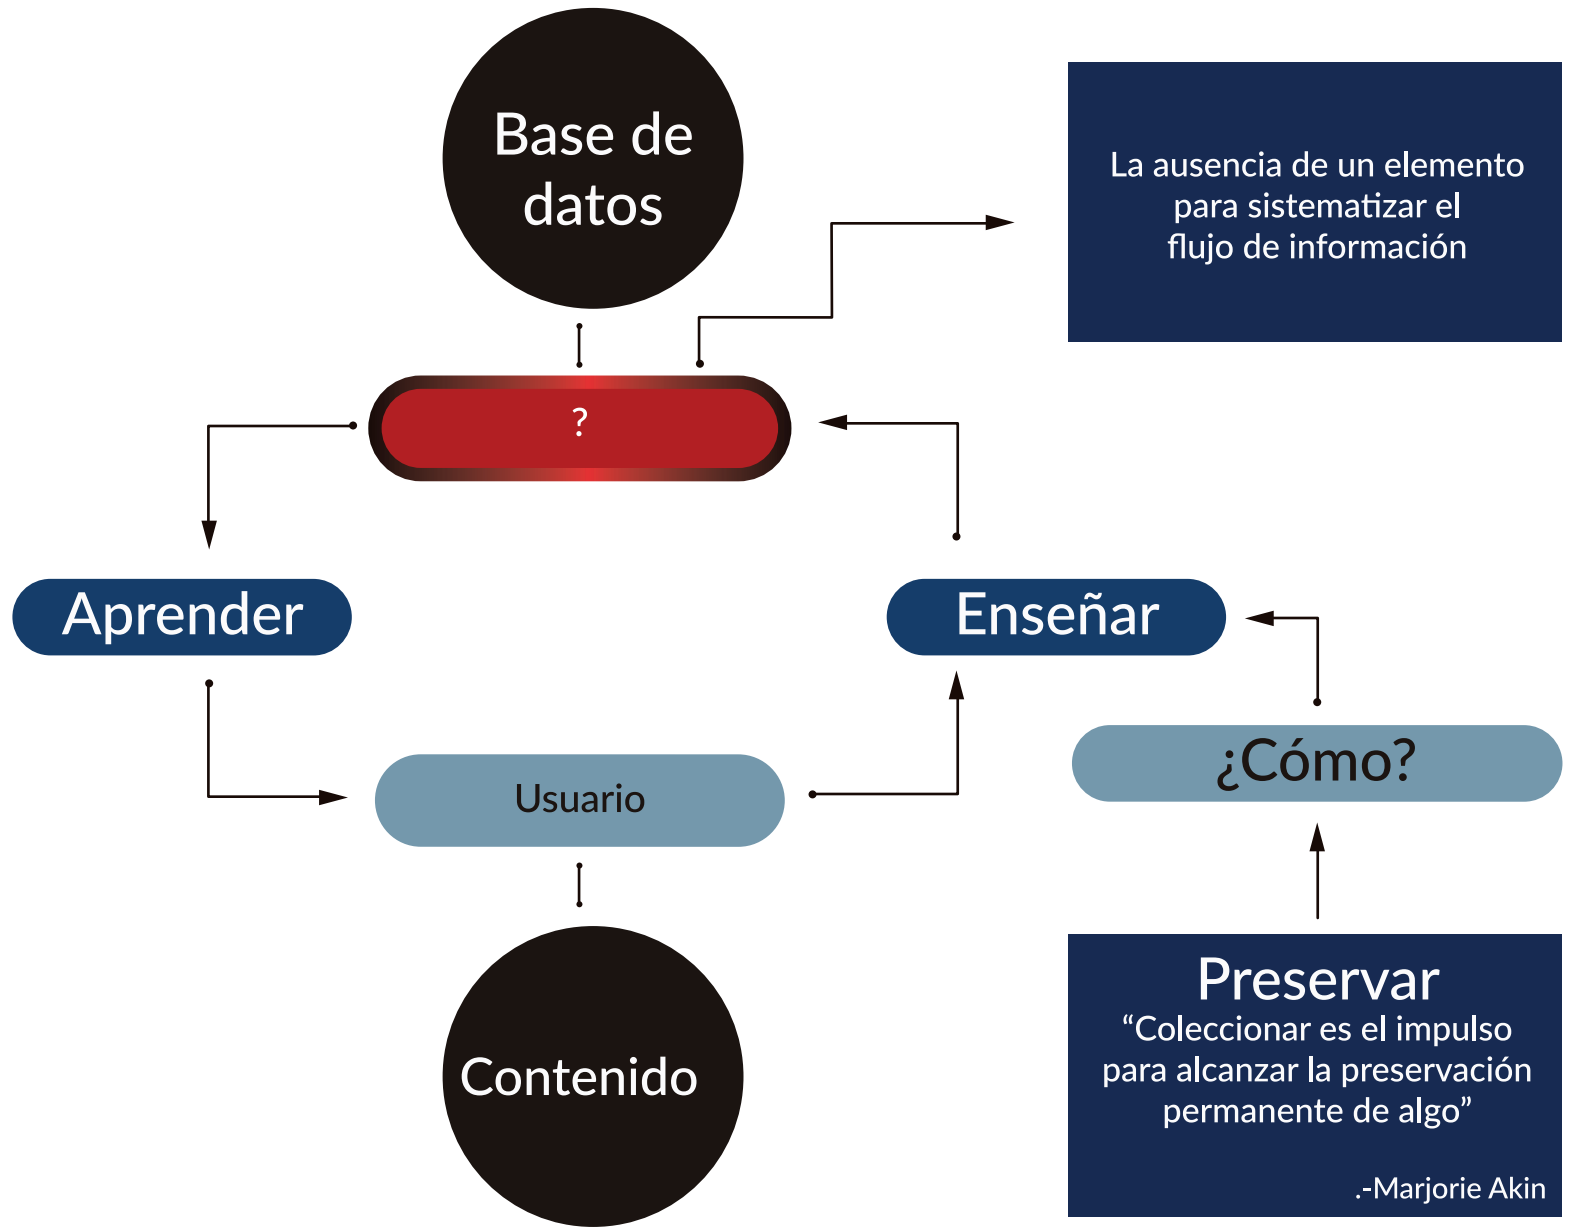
Base de datos

La ausencia de un elemento para sistematizar el flujo de información

?

Aprender

Enseñar

¿Cómo?

Usuario

Contenido

Preservar
“Coleccionar es el impulso para alcanzar la preservación permanente de algo”

.-Marjorie Akin